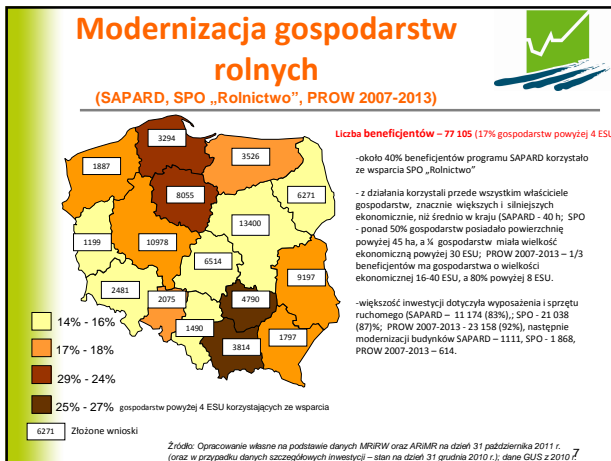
Modernizacja gospodarstw rolnych
(SAPARD, SPO „Rolnictwo", PROW 2007-2013)

3294
3526
1887
8055
6271
13400
1199
10978
6514
9197
2481
2075
4790
1490
1797
3814

14% - 16%
17% - 18%
29% - 24%
25% - 27% gospodarstw powyżej 4 ESU korzystających ze wsparcia
6271 Złożone wnioski

Liczba beneficjentów – 77 105 (17% gospodarstw powyżej 4 ESU

-około 40% beneficjentów programu SAPARD korzystało ze wsparcia SPO „Rolnictwo"

- z działania korzystali przede wszystkim właściciele gospodarstw, znacznie większych i silniejszych ekonomicznie, niż średnio w kraju (SAPARD - 40 h; SPO - ponad 50% gospodarstw posiadało powierzchnię powyżej 45 ha, a ¼ gospodarstw miała wielkość ekonomiczną powyżej 30 ESU; PROW 2007-2013 – 1/3 beneficjentów ma gospodarstwa o wielkości ekonomicznej 16-40 ESU, a 80% powyżej 8 ESU.

-większość inwestycji dotyczyła wyposażenia i sprzętu ruchomego (SAPARD – 11 174 (83%),; SPO - 21 038 (87)%; PROW 2007-2013 - 23 158 (92%), następnie modernizacji budynków SAPARD – 1111, SPO - 1 868, PROW 2007-2013 – 614.

Źródło: Opracowanie własne na podstawie danych MRiRW oraz ARiMR na dzień 31 października 2011 r. (oraz w przypadku danych szczegółowych inwestycji – stan na dzień 31 grudnia 2010 r.); dane GUS z 2010 r.
7